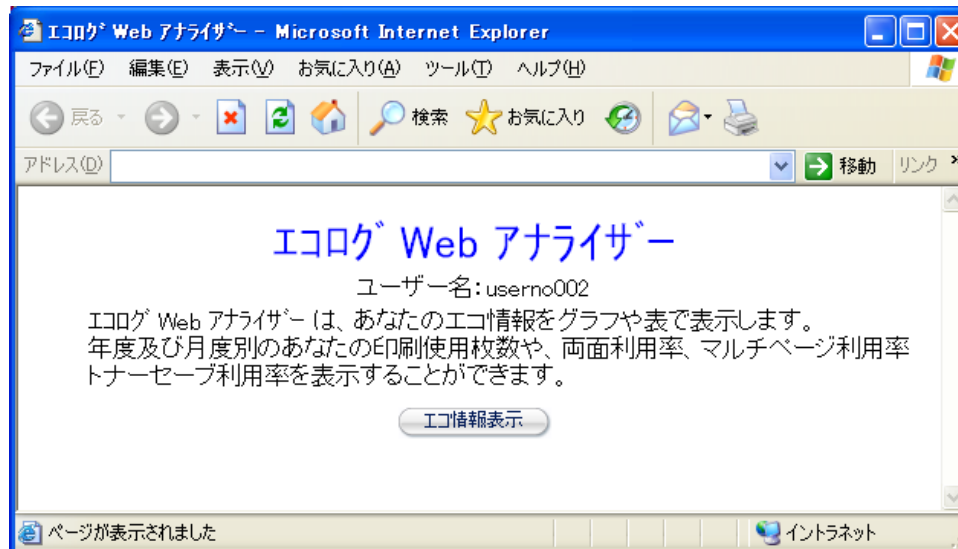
エコログ Web アナライザー - Microsoft Internet Explorer

ファイル(F) 編集(E) 表示(V) お気に入り(A) ツール(T) ヘルプ(H)

戻る 検索 お気に入り

アドレス(D) 移動 リンク

エコログ Web アナライザー

ユーザー名:userno002

エコログ Web アナライザー は、あなたのエコ情報をグラフや表で表示します。
年度及び月度別のあなたの印刷使用枚数や、両面利用率、マルチページ利用率
トナーセーブ利用率を表示することができます。

エコ情報表示

ページが表示されました イントラネット